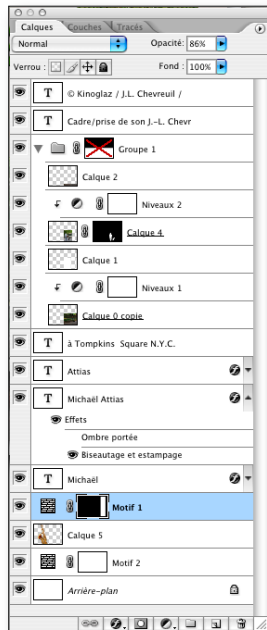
Calques
Couches
Tracés

Normal
Opacité: 86%

Verrou :
Fond : 100%

T © Kinoglaz / J.L. Chevreuil /

T Cadre/prise de son J.-L. Chevr

Groupe 1

Calque 2

Niveaux 2

Calque 4

Calque 1

Niveaux 1

Calque 0 copie

T à Tompkins Square N.Y.C.

T Attias

T Michaël Attias

Effets

Ombre portée

Biseautage et estampage

T Michaël

Motif 1

Calque 5

Motif 2

Arrière-plan